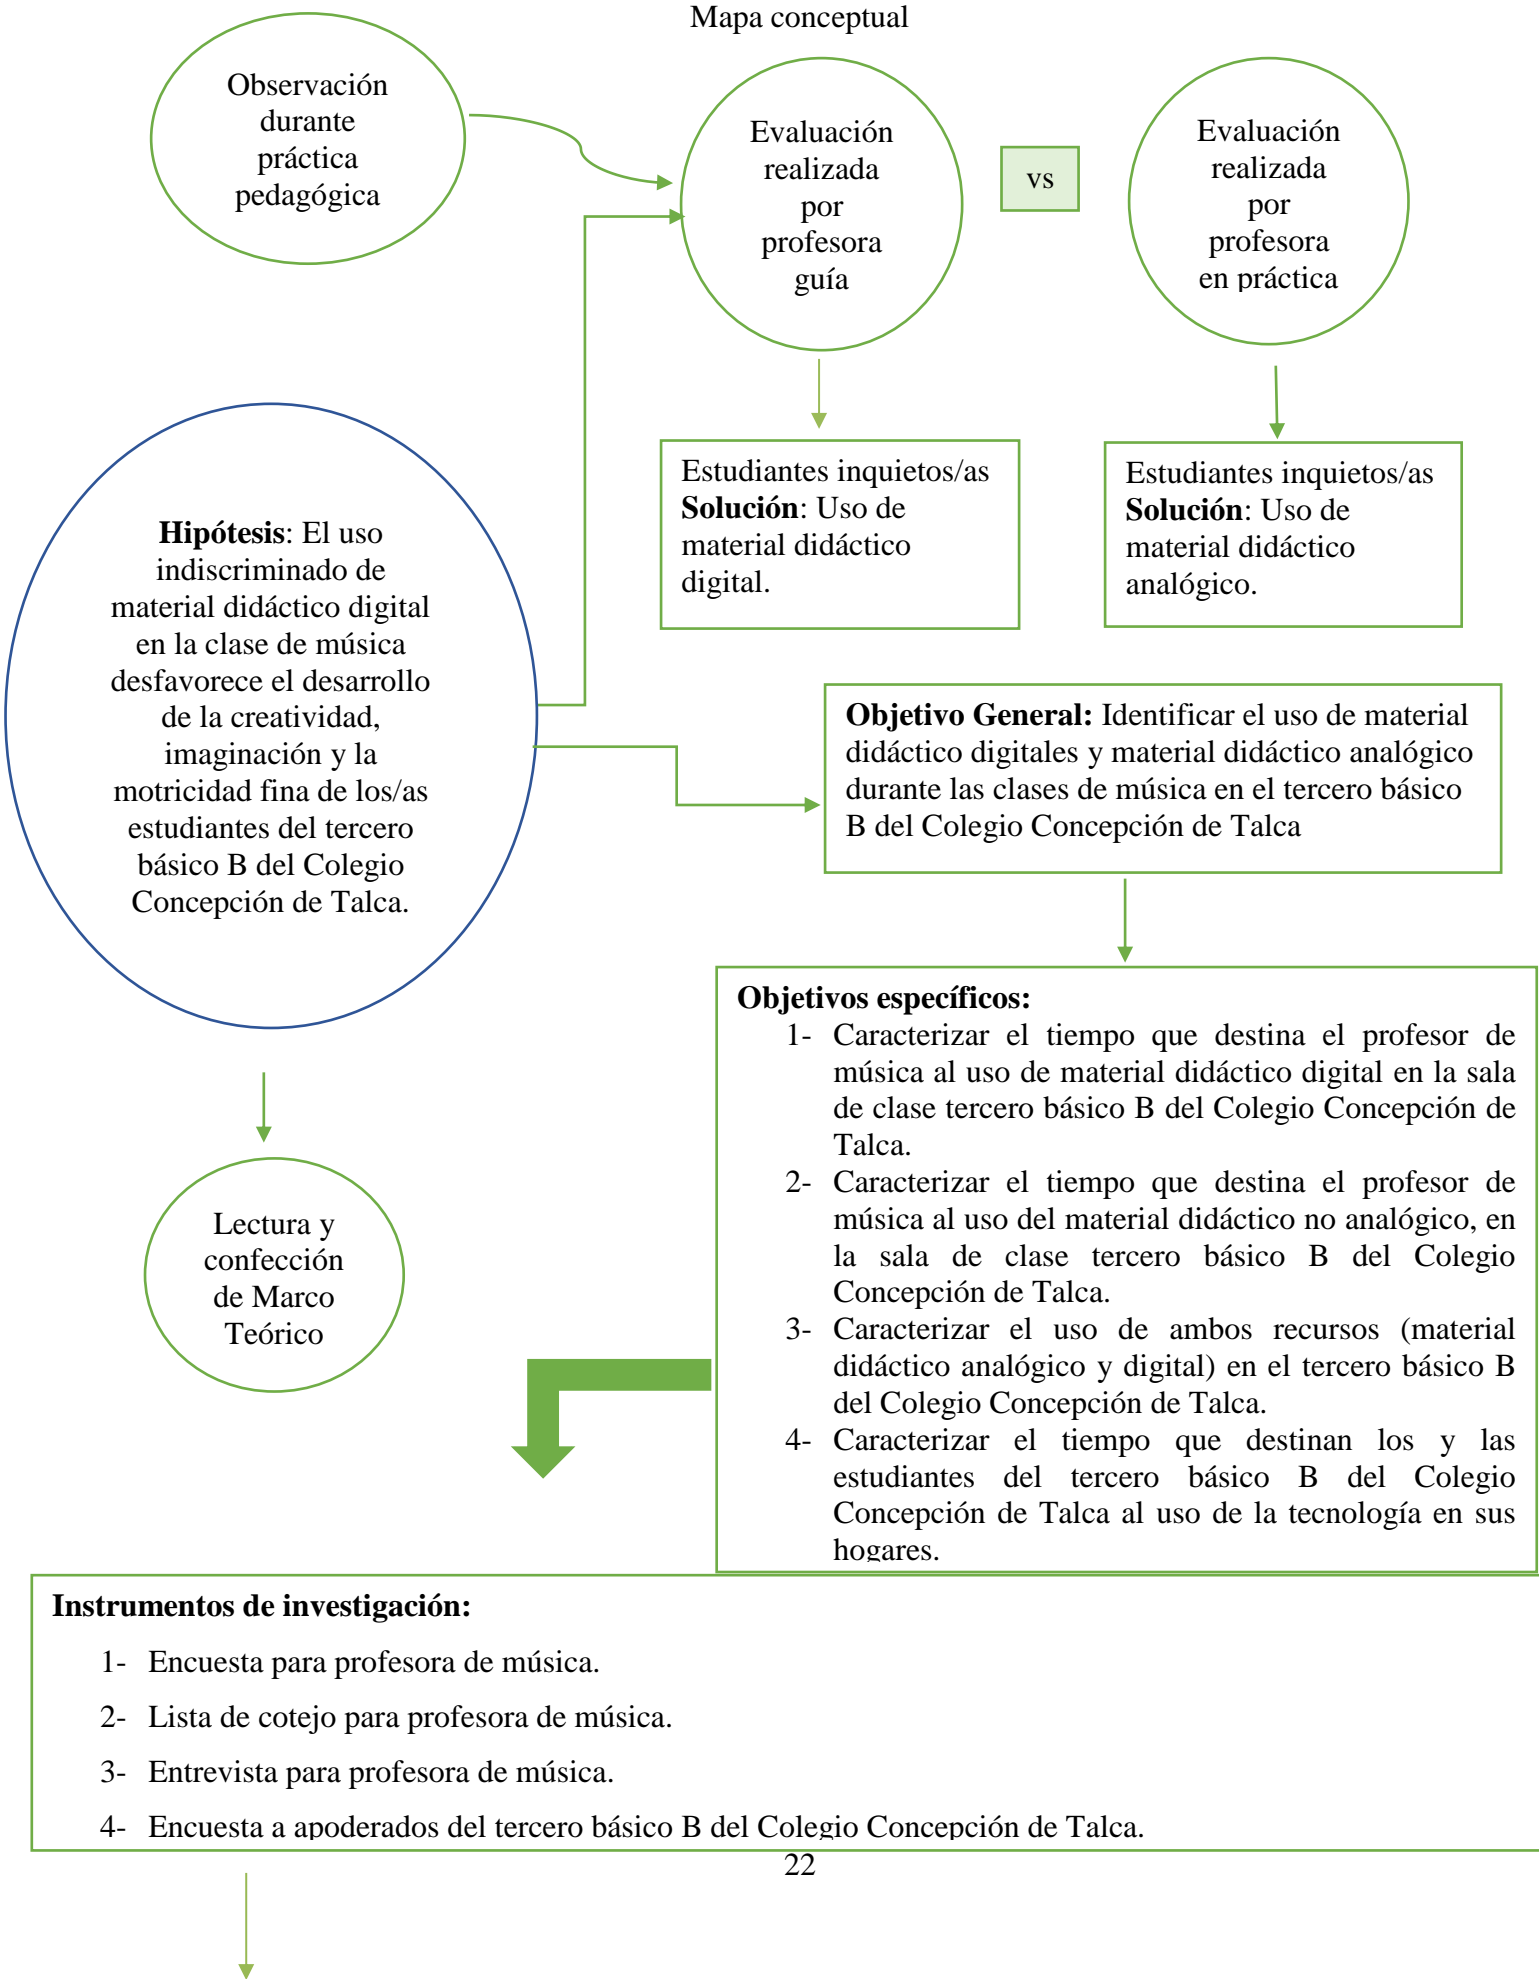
Mapa conceptual

Observación durante práctica pedagógica

Evaluación realizada por profesora guía

vs

Evaluación realizada por profesora en práctica

Estudiantes inquietos/as
**Solución**: Uso de material didáctico digital.

Estudiantes inquietos/as
**Solución**: Uso de material didáctico analógico.

**Hipótesis**: El uso indiscriminado de material didáctico digital en la clase de música desfavorece el desarrollo de la creatividad, imaginación y la motricidad fina de los/as estudiantes del tercero básico B del Colegio Concepción de Talca.

**Objetivo General:** Identificar el uso de material didáctico digitales y material didáctico analógico durante las clases de música en el tercero básico B del Colegio Concepción de Talca

**Objetivos específicos:**
1- Caracterizar el tiempo que destina el profesor de música al uso de material didáctico digital en la sala de clase tercero básico B del Colegio Concepción de Talca.
2- Caracterizar el tiempo que destina el profesor de música al uso del material didáctico no analógico, en la sala de clase tercero básico B del Colegio Concepción de Talca.
3- Caracterizar el uso de ambos recursos (material didáctico analógico y digital) en el tercero básico B del Colegio Concepción de Talca.
4- Caracterizar el tiempo que destinan los y las estudiantes del tercero básico B del Colegio Concepción de Talca al uso de la tecnología en sus hogares.

Lectura y confección de Marco Teórico

**Instrumentos de investigación:**
1- Encuesta para profesora de música.
2- Lista de cotejo para profesora de música.
3- Entrevista para profesora de música.
4- Encuesta a apoderados del tercero básico B del Colegio Concepción de Talca.

22